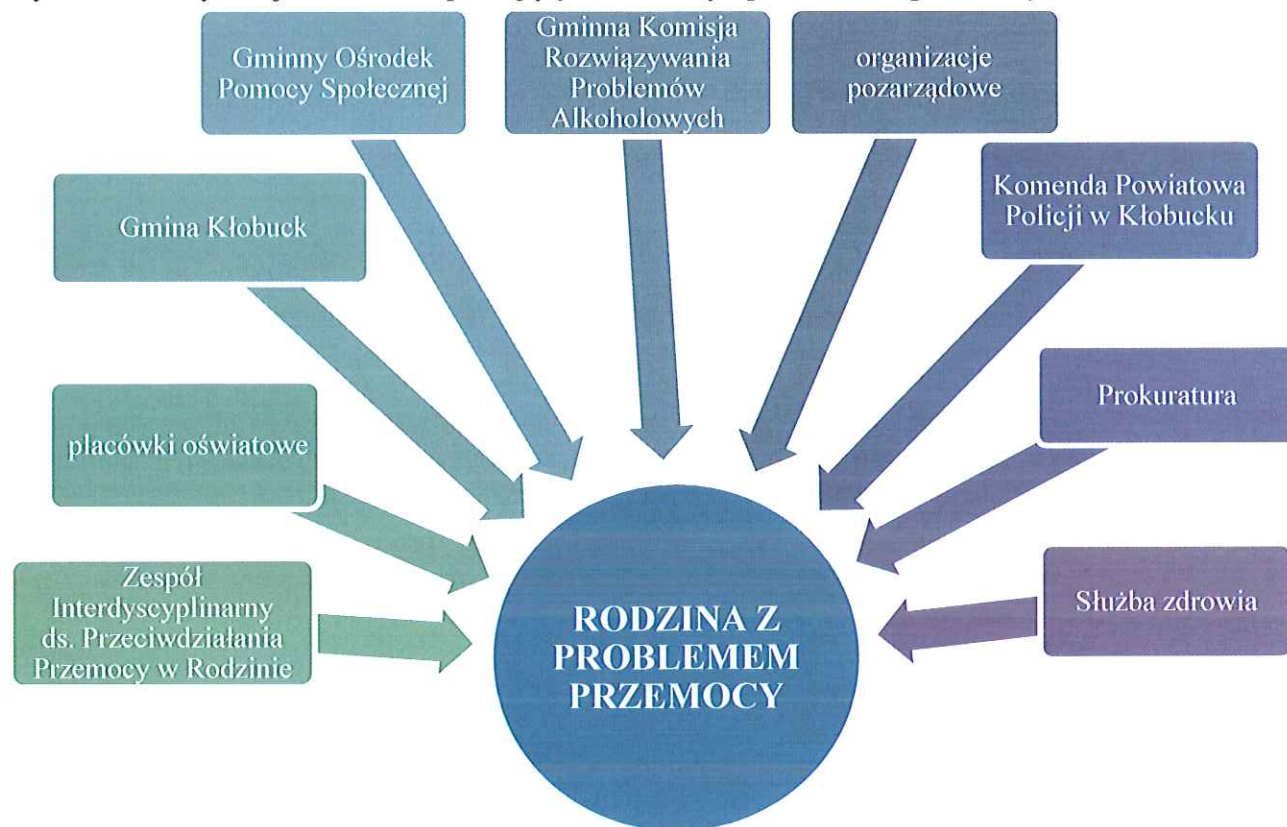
Gminny Ośrodek Pomocy Społecznej

Gminna Komisja Rozwiązywania Problemów Alkoholowych

organizacje pozarządowe

Gmina Kłobuck

Komenda Powiatowa Policji w Kłobucku

placówki oświatowe

Prokuratura

Zespół Interdyscyplinarny ds. Przeciwdziałania Przemocy w Rodzinie

RODZINA Z PROBLEMEM PRZEMOCY

Służba zdrowia